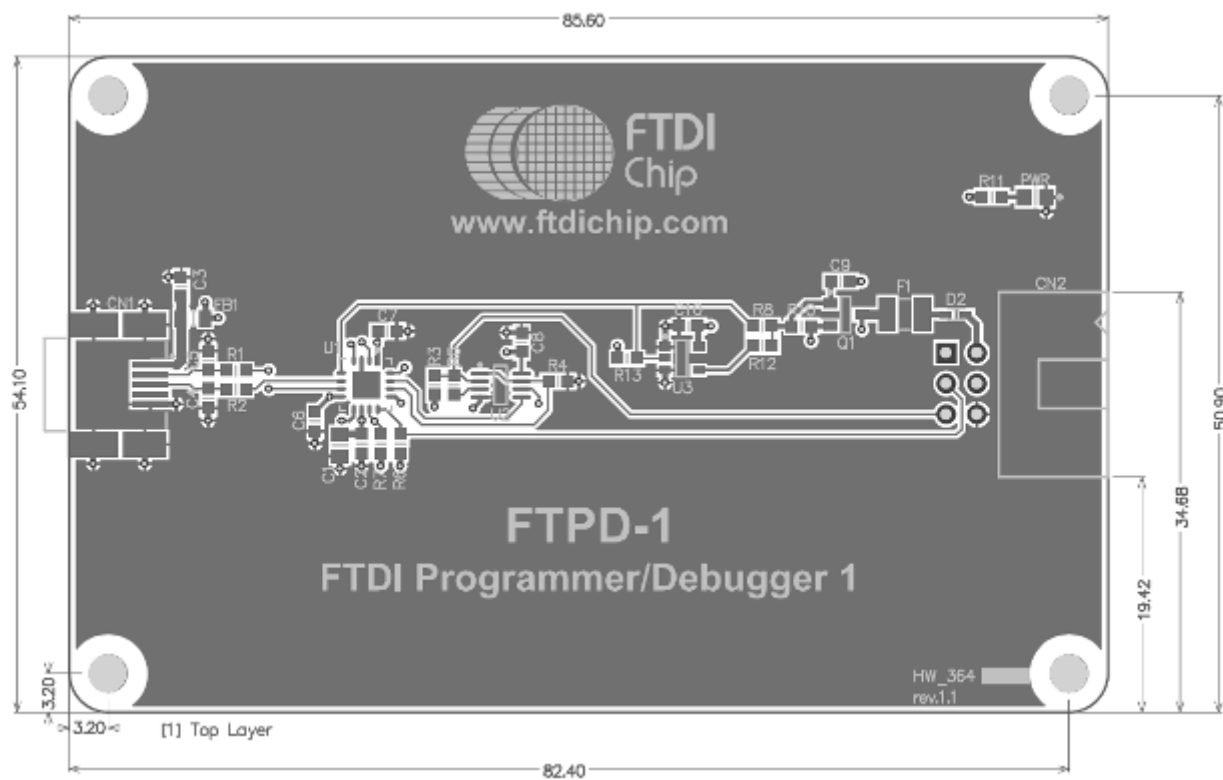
85.60

FTDI Chip

www.ftdichip.com

R11 PWR

C9

CN2

F1

D2

C10

R8

R5

Q1

R12

R13

U3

C3

FB1

CN1

R1

R2

C7

U1

R3

C8

R4

C6

C1

C2

R7

R6

54.10

50.90

34.68

19.42

FTPD-1

FTDI Programmer/Debugger 1

HW_364

rev.1.1

3.20

3.20

[1] Top Layer

82.40